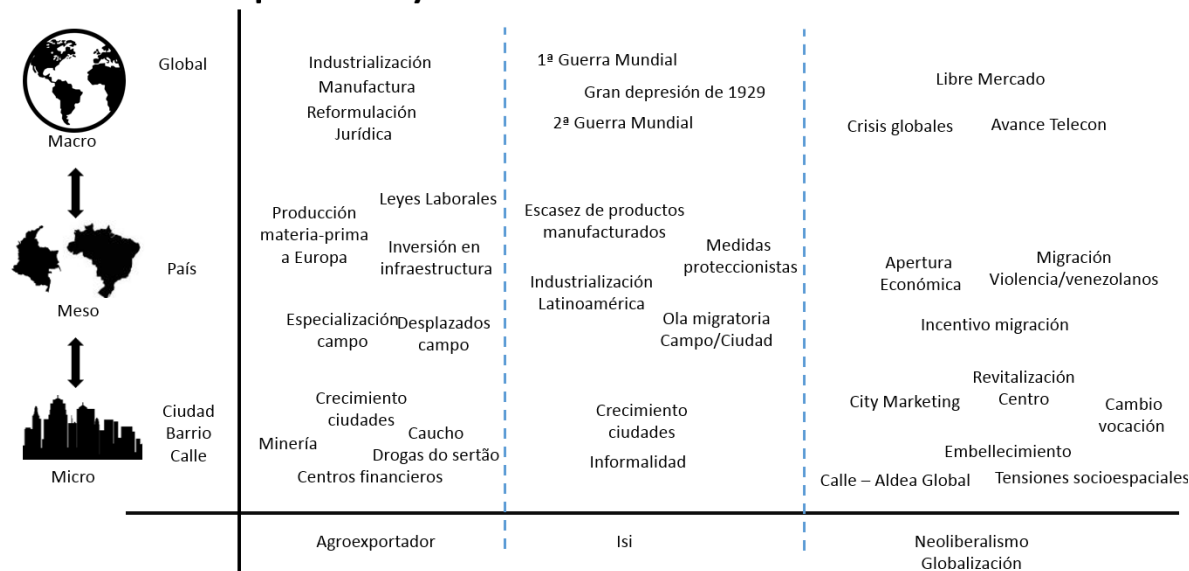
Macro

Meso

Micro

Global

País

Ciudad
Barrio
Calle

Industrialización
Manufactura
Reformulación
Jurídica

Producción materia-prima a Europa

Leyes Laborales

Inversión en infraestructura

Especialización campo

Desplazados campo

Crecimiento ciudades

Minería

Caucho

Drogas do sertão

Centros financieros

1ª Guerra Mundial
Gran depresión de 1929
2ª Guerra Mundial

Escasez de productos manufacturados

Medidas proteccionistas

Industrialización Latinoamérica

Ola migratoria Campo/Ciudad

Crecimiento ciudades

Informalidad

Libre Mercado

Crisis globales

Avance Telecon

Apertura Económica

Migración Violencia/venezolanos

Incentivo migración

City Marketing

Revitalización Centro

Cambio vocación

Embellecimiento

Calle – Aldea Global

Tensiones socioespaciales

Agroexportador

Isi

Neoliberalismo
Globalización